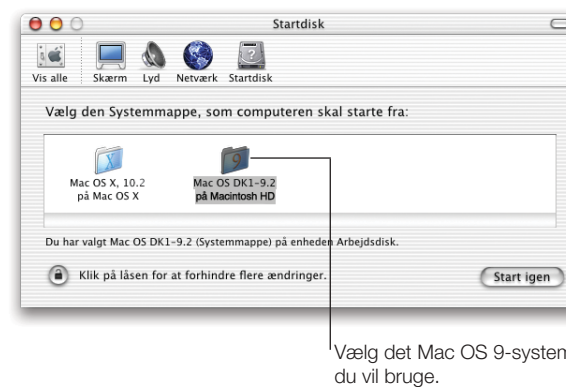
Startdisk

Vis alle Skærm Lyd Netværk Startdisk

Vælg den Systemmappe, som computeren skal starte fra:

Mac OS X, 10.2
på Mac OS X

Mac OS DK1-9.2
på Macintosh HD

Du har valgt Mac OS DK1-9.2 (Systemmappe) på enheden Arbejdsdisk.

Klik på låsen for at forhindre flere ændringer.

Start igen

Vælg det Mac OS 9-system
du vil bruge.